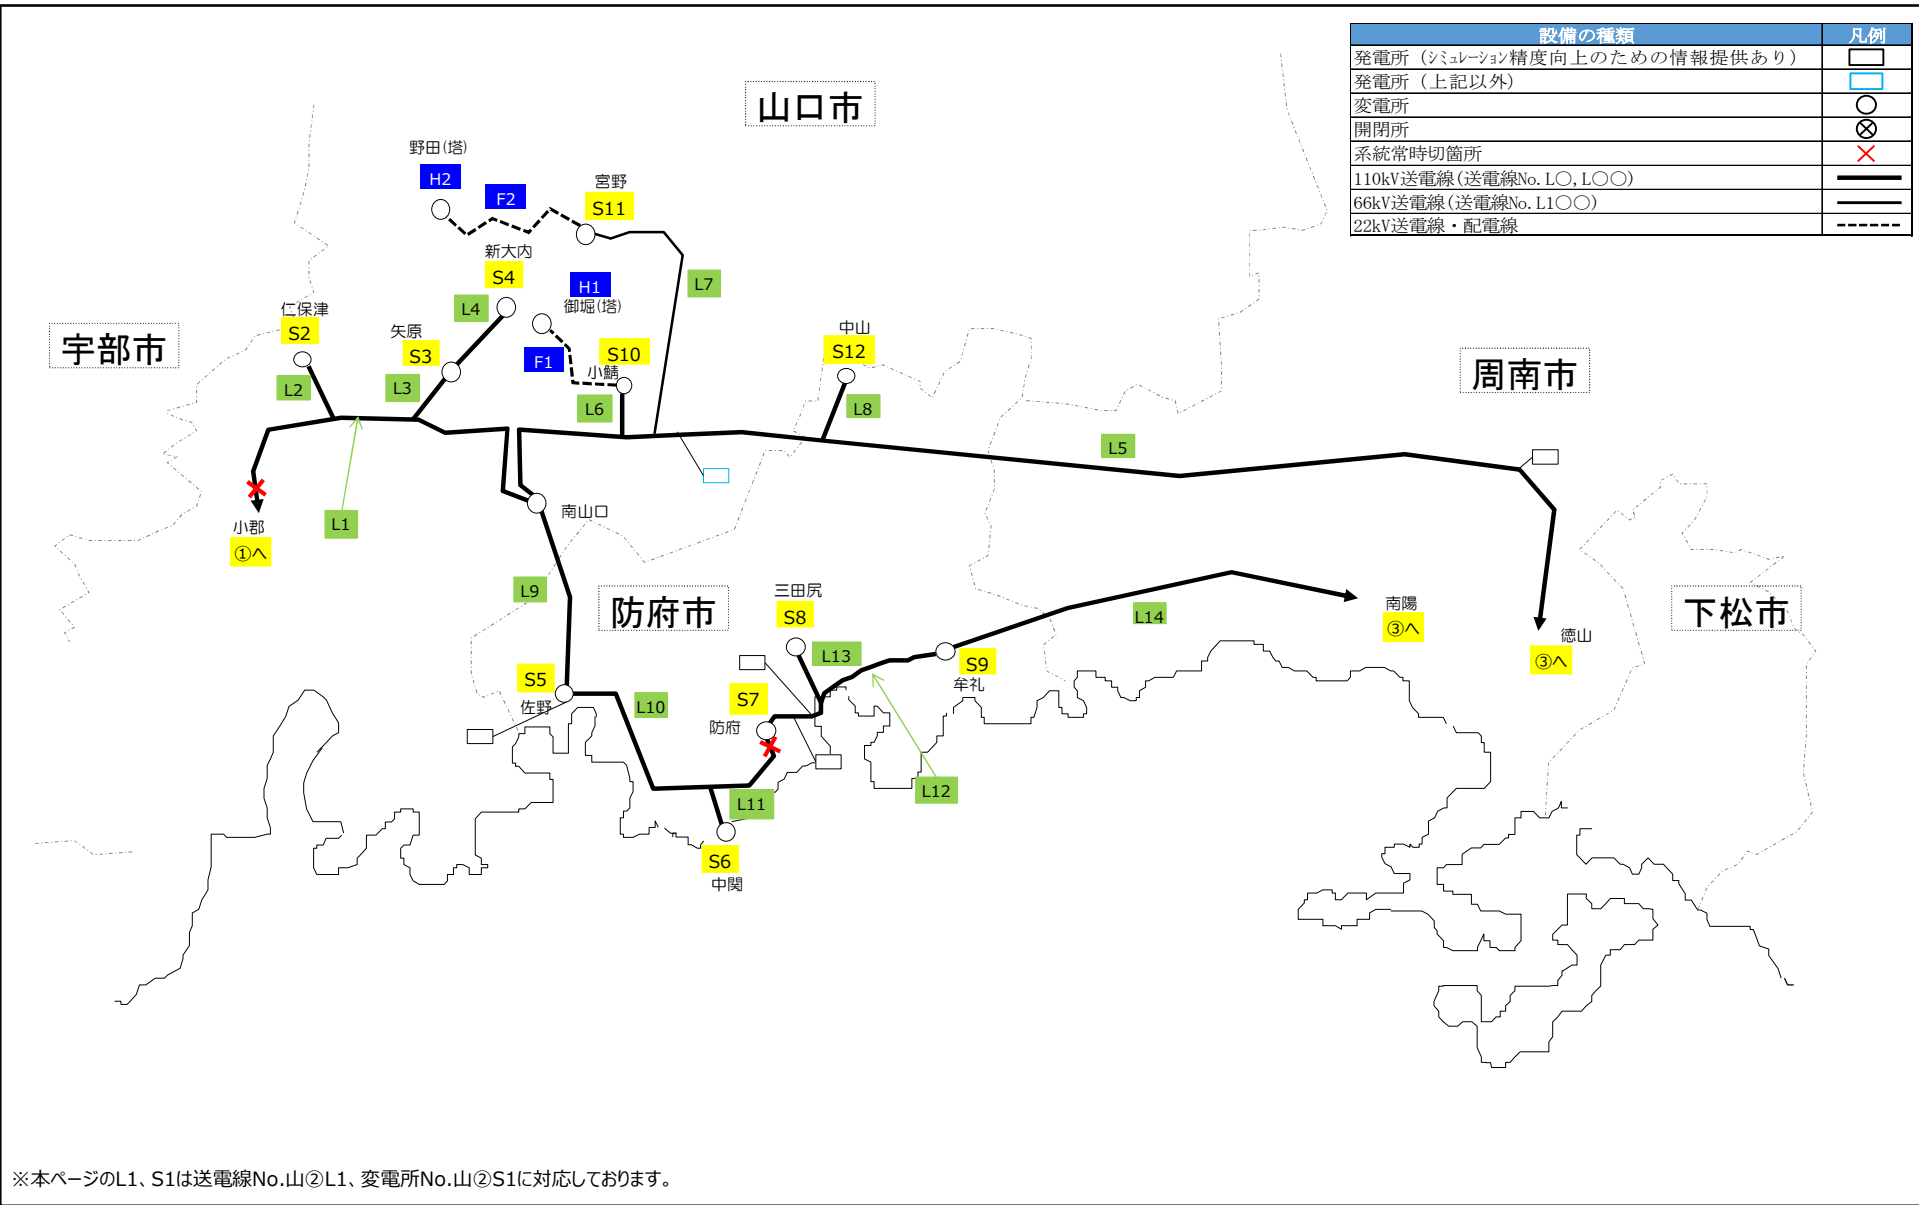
| 設備の種類 | 凡例 |
|---|---|
| 発電所（ｼﾐｭﾚｰｼｮﾝ精度向上のための情報提供あり） | |
| 発電所（上記以外） | |
| 変電所 | |
| 開閉所 | |
| 系統常時切箇所 | |
| 110kV送電線（送電線No. L○, L○○） | |
| 66kV送電線（送電線No. L1○○） | |
| 22kV送電線・配電線 | |

山口市

宇部市

周南市

防府市

下松市

野田(塔)
H2
F2
宮野
S11
新大内
S4
H1
御堀(塔)
L7
L4
仁保津
S2
矢原
S3
F1
S10
小鯖
中山
S12
L2
L3
L6
L8
L5
L1
小郡
①へ
南山口
L9
三田尻
S8
L14
南陽
③へ
徳山
③へ
L13
S9
牟礼
S5
佐野
L10
S7
防府
L11
L12
S6
中関

※本ページのL1、S1は送電線No.山②L1、変電所No.山②S1に対応しております。